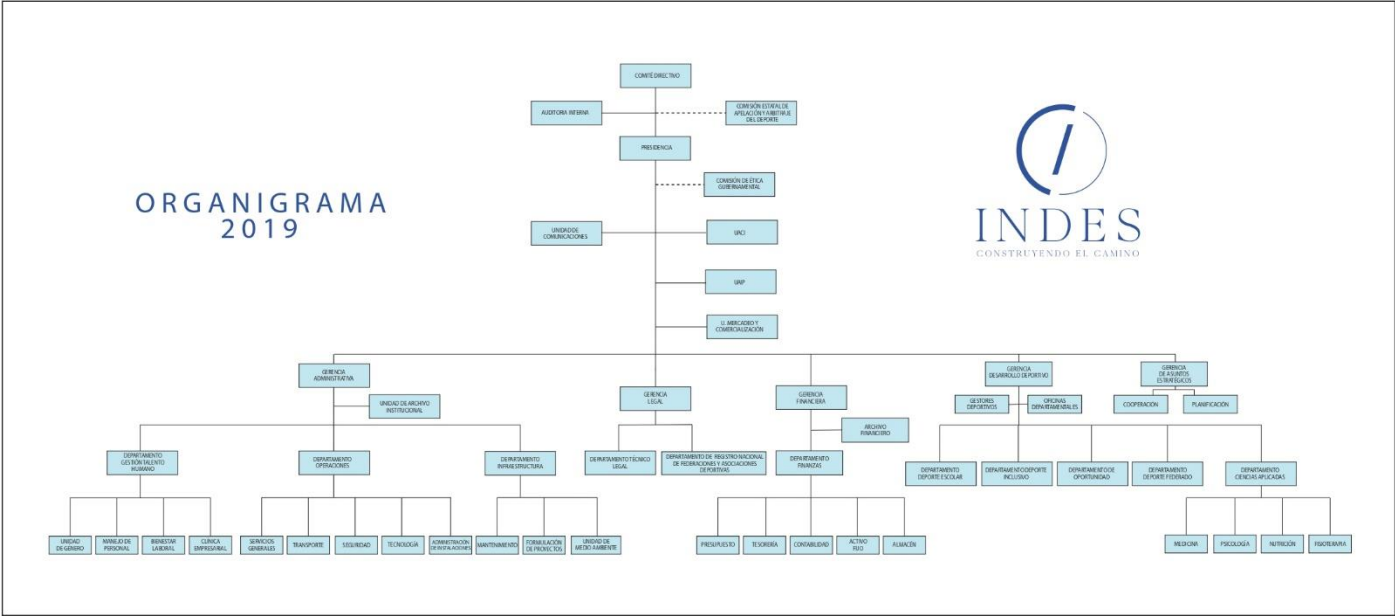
ORGANIGRAMA
2019

INDES
CONSTRUYENDO EL CAMINO

COMITÉ DIRECTIVO

AUDITORIA INTERNA

COMISIÓN ESTATAL DE APELACIÓN Y ARBITRAJE DEL DEPORTE

PRESIDENCIA

COMISIÓN DE ÉTICA GUBERNAMENTAL

UNIDAD DE COMUNICACIONES

UACI

UAIP

U. MERCADEO Y COMERCIALIZACIÓN

GERENCIA ADMINISTRATIVA

UNIDAD DE ARCHIVO INSTITUCIONAL

GERENCIA LEGAL

GERENCIA FINANCIERA

ARCHIVO FINANCIERO

GERENCIA DESARROLLO DEPORTIVO

GESTORES DEPORTIVOS

OFICINAS DEPARTAMENTALES

GERENCIA DE ASUNTOS ESTRATÉGICOS

COOPERACIÓN

PLANIFICACIÓN

DEPARTAMENTO GESTIÓN TALENTO HUMANO

DEPARTAMENTO OPERACIONES

DEPARTAMENTO INFRAESTRUCTURA

DEPARTAMENTO TÉCNICO LEGAL

DEPARTAMENTO DE REGISTRO NACIONAL DE FEDERACIONES Y ASOCIACIONES DEPORTIVAS

DEPARTAMENTO FINANZAS

DEPARTAMENTO DEPORTE ESCOLAR

DEPARTAMENTO DEPORTE INCLUSIVO

DEPARTAMENTO DE OPORTUNIDAD

DEPARTAMENTO DEPORTE FEDERADO

DEPARTAMENTO CIENCIAS APLICADAS

UNIDAD DE GENERO

MANEJO DE PERSONAL

BIENESTAR LABORAL

CLINICA EMPRESARIAL

SERVICIOS GENERALES

TRANSPORTE

SEGURIDAD

TECNOLOGÍA

ADMINISTRACIÓN DE INSTALACIONES

MANTENIMIENTO

FORMULACIÓN DE PROYECTOS

UNIDAD DE MEDIO AMBIENTE

PRESUPUESTO

TESORERÍA

CONTABILIDAD

ACTIVO FIJO

ALMACÉN

MEDICINA

PSICOLOGÍA

NUTRICIÓN

FISIOTERAPIA